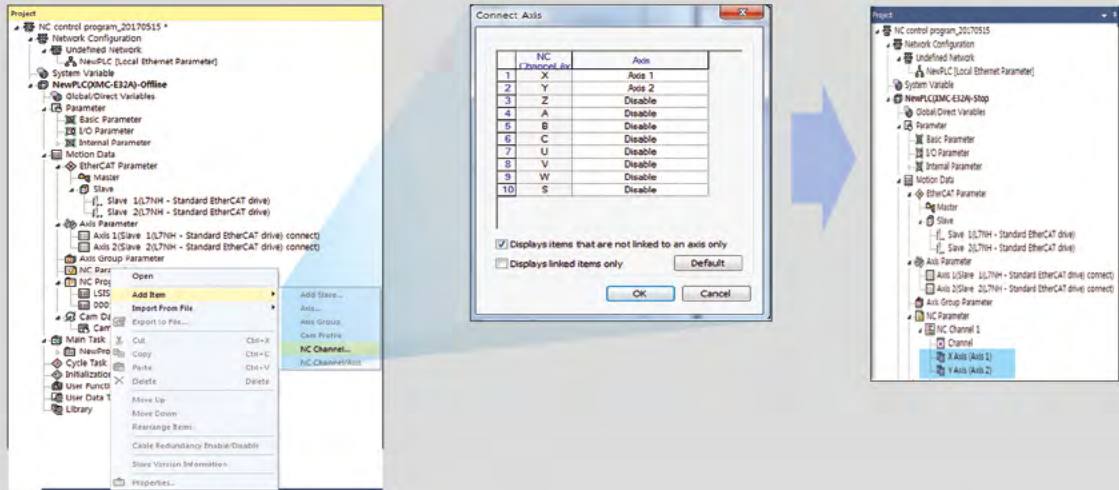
Project
NC control program_20170515 *
Network Configuration
Undefined Network
NewPLC [Local Ethernet Parameter]
System Variable
NewPLC(XMC-E32A)-Offline
Global/Direct Variables
Parameter
Basic Parameter
I/O Parameter
Internal Parameter
Motion Data
EtherCAT Parameter
Master
Slave
Slave 1(L7NH - Standard EtherCAT drive)
Slave 2(L7NH - Standard EtherCAT drive)
Axis Parameter
Axis 1(Slave 1(L7NH - Standard EtherCAT drive) connect)
Axis 2(Slave 2(L7NH - Standard EtherCAT drive) connect)
Axis Group Parameter
NC Para
NC Prog
LSIS
000
Cam Da
Cam
Main Task
NewPro
Cycle Task
Initialization
User Functi
User Data T
Library

Open
Add Item
Import From File
Export to File...
Cut Ctrl+X
Copy Ctrl+C
Paste Ctrl+V
Delete Delete
Move Up
Move Down
Rearrange Items
Cable Redundancy Enable/Disable
Store Version Information
Properties...

Add Slave...
Axis...
Axis Group...
Cam Profile
NC Channel...
NC Channel/Axis

Connect Axis

| | NC Channel Ax | Axis |
|---|---|---|
| 1 | X | Axis 1 |
| 2 | Y | Axis 2 |
| 3 | Z | Disable |
| 4 | A | Disable |
| 5 | B | Disable |
| 6 | C | Disable |
| 7 | U | Disable |
| 8 | V | Disable |
| 9 | W | Disable |
| 10 | S | Disable |

Displays items that are not linked to an axis only
Displays linked items only
Default
OK
Cancel

Project
NC control program_20170515
Network Configuration
Undefined Network
NewPLC [Local Ethernet Parameter]
System Variable
NewPLC(XMC-E32A)-Stop
Global/Direct Variables
Parameter
Basic Parameter
I/O Parameter
Internal Parameter
Motion Data
EtherCAT Parameter
Master
Slave
Slave 1(L7NH - Standard EtherCAT drive)
Slave 2(L7NH - Standard EtherCAT drive)
Axis Parameter
Axis 1(Slave 1(L7NH - Standard EtherCAT drive) connect)
Axis 2(Slave 2(L7NH - Standard EtherCAT drive) connect)
Axis Group Parameter
NC Parameter
NC Channel 1
Channel
X Axis (Axis 1)
Y Axis (Axis 2)